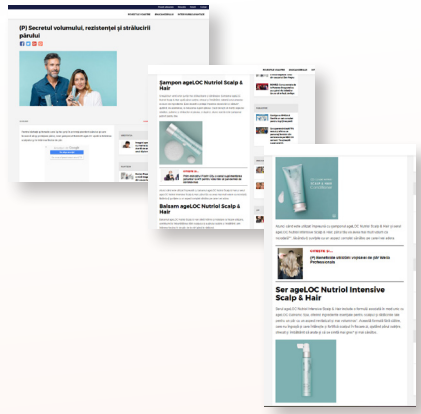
(P) Secretul volumului, rezistenței și strălucirii părului

Șampon ageLOC Nutriol Scalp & Hair

Balsam ageLOC Nutriol Scalp & Hair

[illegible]

SCALP & HAIR

(P) Beneficiile uleiului organic de păr Mielle Professional

Ser ageLOC Nutriol Intensive Scalp & Hair